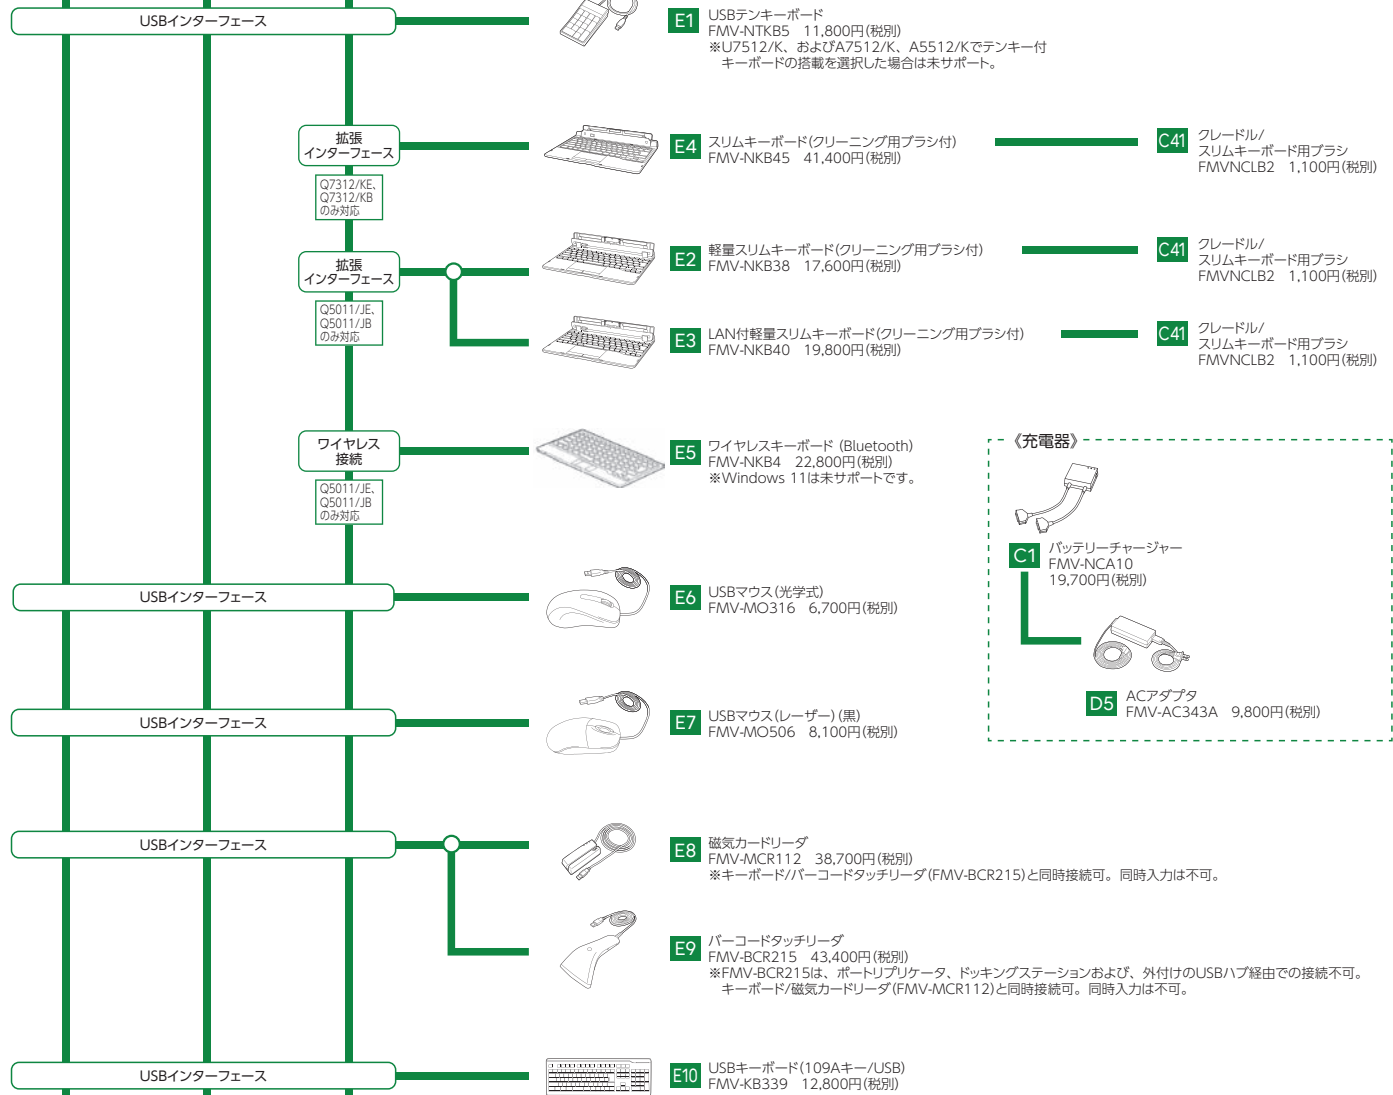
USBインターフェース

E1 USBテンキーボード
FMV-NTKB5 11,800円(税別)
※U7512/K、およびA7512/K、A5512/Kでテンキー付キーボードの搭載を選択した場合は未サポート。

拡張
インターフェース
Q7312/KE、Q7312/KB のみ対応

E4 スリムキーボード(クリーニング用ブラシ付)
FMV-NKB45 41,400円(税別)

C41 クレードル/
スリムキーボード用ブラシ
FMVNCLB2 1,100円(税別)

拡張
インターフェース
Q5011/JE、Q5011/JB のみ対応

E2 軽量スリムキーボード(クリーニング用ブラシ付)
FMV-NKB38 17,600円(税別)

C41 クレードル/
スリムキーボード用ブラシ
FMVNCLB2 1,100円(税別)

E3 LAN付軽量スリムキーボード(クリーニング用ブラシ付)
FMV-NKB40 19,800円(税別)

C41 クレードル/
スリムキーボード用ブラシ
FMVNCLB2 1,100円(税別)

ワイヤレス
接続
Q5011/JE、Q5011/JB のみ対応

E5 ワイヤレスキーボード (Bluetooth)
FMV-NKB4 22,800円(税別)
※Windows 11は未サポートです。

《充電器》
C1 バッテリーチャージャー
FMV-NCA10
19,700円(税別)

D5 ACアダプタ
FMV-AC343A 9,800円(税別)

USBインターフェース

E6 USBマウス(光学式)
FMV-MO316 6,700円(税別)

USBインターフェース

E7 USBマウス(レーザー)(黒)
FMV-MO506 8,100円(税別)

USBインターフェース

E8 磁気カードリーダ
FMV-MCR112 38,700円(税別)
※キーボード/バーコードタッチリーダ(FMV-BCR215)と同時接続可。同時入力は不可。

E9 バーコードタッチリーダ
FMV-BCR215 43,400円(税別)
※FMV-BCR215は、ポートリプリケータ、ドッキングステーションおよび、外付けのUSBハブ経由での接続不可。
キーボード/磁気カードリーダ(FMV-MCR112)と同時接続可。同時入力は不可。

USBインターフェース

E10 USBキーボード(109Aキー/USB)
FMV-KB339 12,800円(税別)